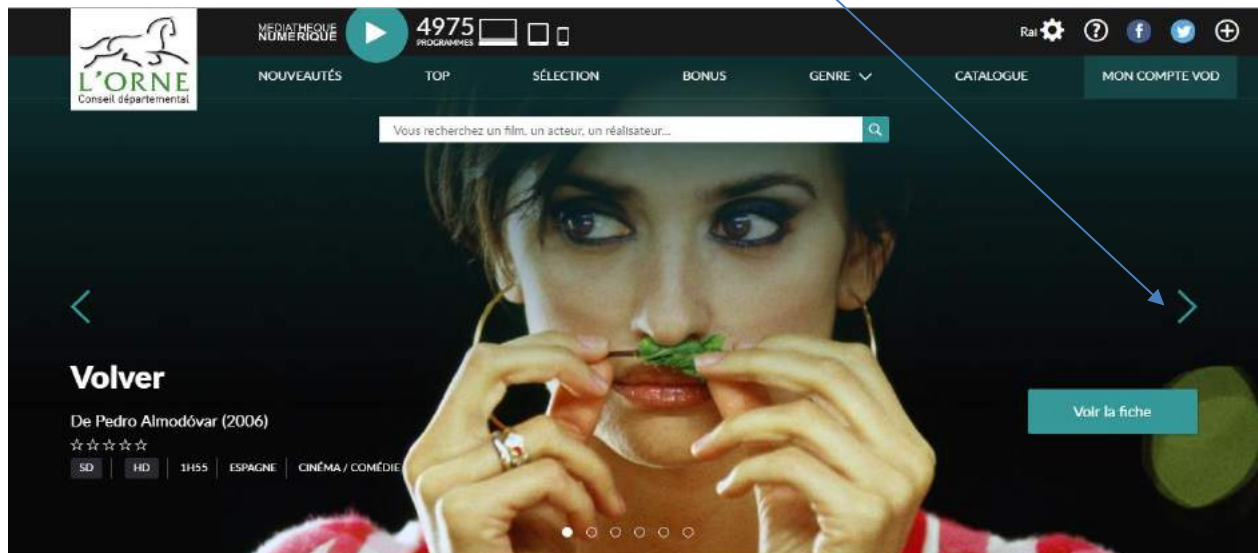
L'ORNE
Conseil départemental

MÉDIATHÈQUE NUMÉRIQUE

4975
PROGRAMMES

Rai

NOUVEAUTÉS TOP SÉLECTION BONUS GENRE CATALOGUE MON COMPTE VOD

Vous recherchez un film, un acteur, un réalisateur...

Volver

De Pedro Almodóvar (2006)

☆☆☆☆☆

SD HD 1H55 ESPAGNE CINÉMA / COMÉDIE

Voir la fiche